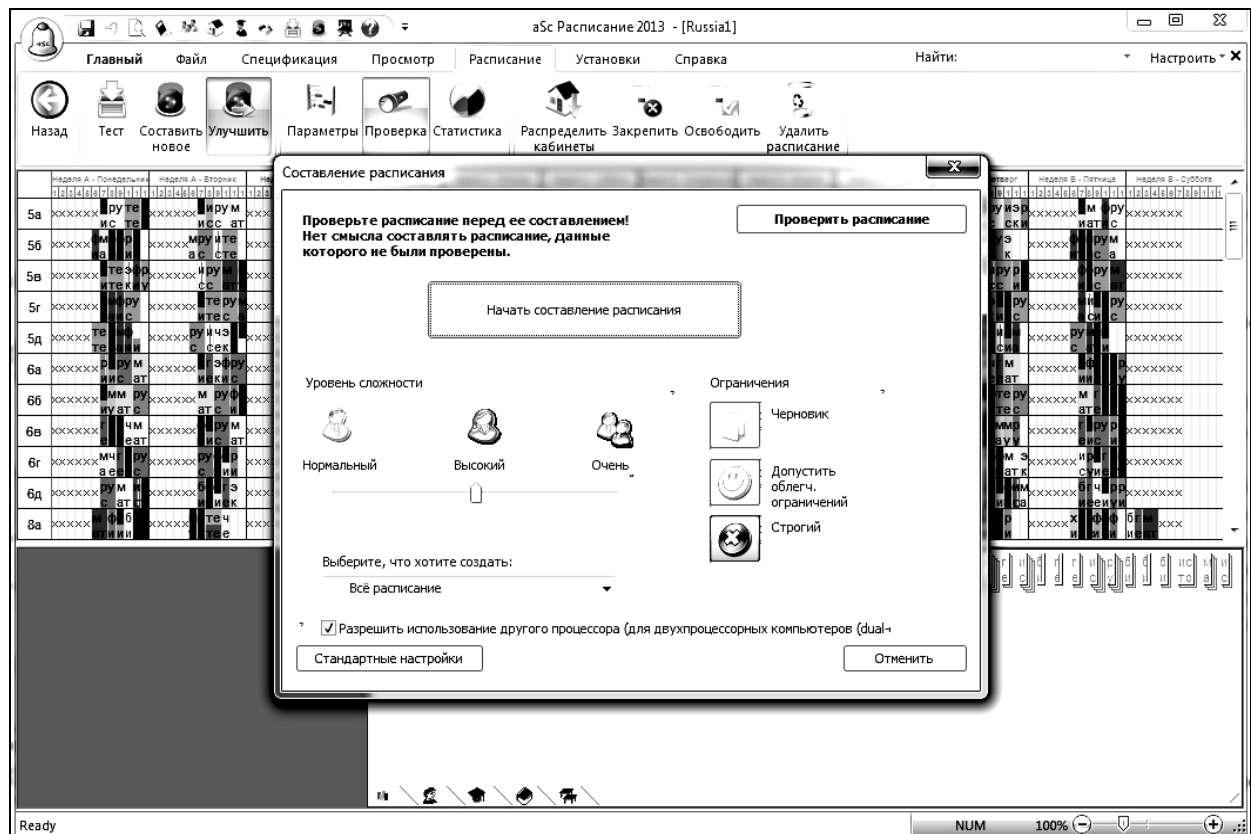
aSc Расписание 2013 - [Russia1]

Главный Файл Спецификация Просмотр Расписание Установки Справка

Найти: Настроить

Назад Тест Составить новое Улучшить Параметры Проверка Статистика Распределить кабинеты Закрепить Освободить Удалить расписание

Неделя А - Понедельник Неделя А - Вторник

5а 5б 5в 5г 5д 6а 6б 6в 6г 6д 8а

Неделя В - Пятница Неделя В - Суббота

Составление расписания

Проверьте расписание перед ее составлением! Нет смысла составлять расписание, данные которого не были проверены.

Проверить расписание

Начать составление расписания

Уровень сложности

Нормальный Высокий Очень

Ограничения

Черновик

Допустить облегч. ограничений

Строгий

Выберите, что хотите создать:

Всё расписание

Разрешить использование другого процессора (для двухпроцессорных компьютеров (dual-

Стандартные настройки

Отменить

Ready NUM 100%